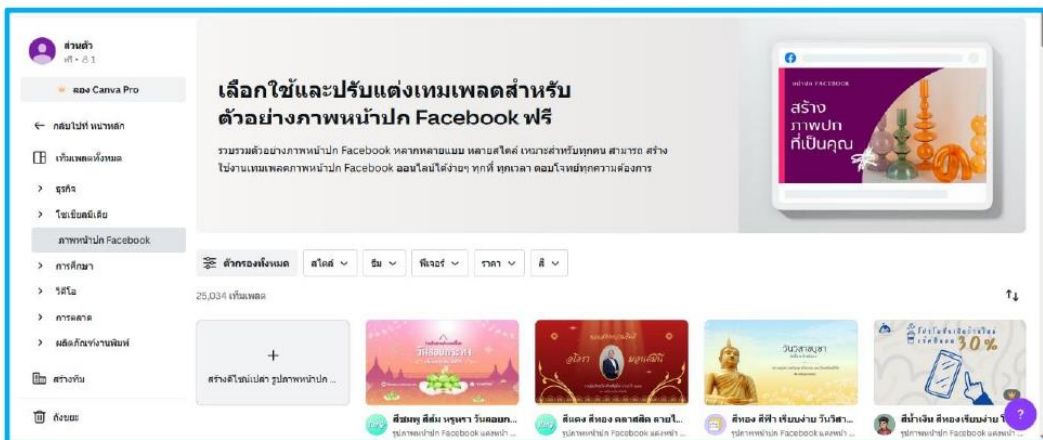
ส่วนตัว
ฟรี • 1

ลอง Canva Pro

← กลับไปที่ หน้าหลัก

เทมเพลตทั้งหมด

> ธุรกิจ

> โซเชียลมีเดีย

ภาพหน้าปก Facebook

> การศึกษา

> วิดีโอ

> การตลาด

> ผลิตภัณฑ์งานพิมพ์

สร้างทีม

ถังขยะ

เลือกใช้และปรับแต่งเทมเพลตสำหรับตัวอย่างภาพหน้าปก Facebook ฟรี

รวบรวมตัวอย่างภาพหน้าปก Facebook หลากหลายแบบ หลายสไตล์ เหมาะสำหรับทุกคน สามารถ สร้าง ใช้งานเทมเพลตภาพหน้าปก Facebook ออนไลน์ได้ง่ายๆ ทุกที่ ทุกเวลา ตอบโจทย์ทุกความต้องการ

หน้าปก FACEBOOK
สร้างภาพปกที่เป็นคุณ

ตัวกรองทั้งหมด | สไตล์ ∨ | ธีม ∨ | ฟีเจอร์ ∨ | ราคา ∨ | สี ∨

25,034 เทมเพลต

+
สร้างดีไซน์เปล่า รูปภาพหน้าปก ...

วันลอยกระทง

สีชมพู สีส้ม หรูหรา วันลอยก...
รูปภาพหน้าปก Facebook ของ...

สีแดง สีทอง คลาสสิก ลายไ...
รูปภาพหน้าปก Facebook ของ...

วันวิสาขบูชา

สีทอง สีฟ้า เรียบง่าย วันวิสา...
รูปภาพหน้าปก Facebook ของ...

30%

สีน้ำเงิน สีทองเรียบง่าย โ...
รูปภาพหน้าปก Facebook ของ...

?